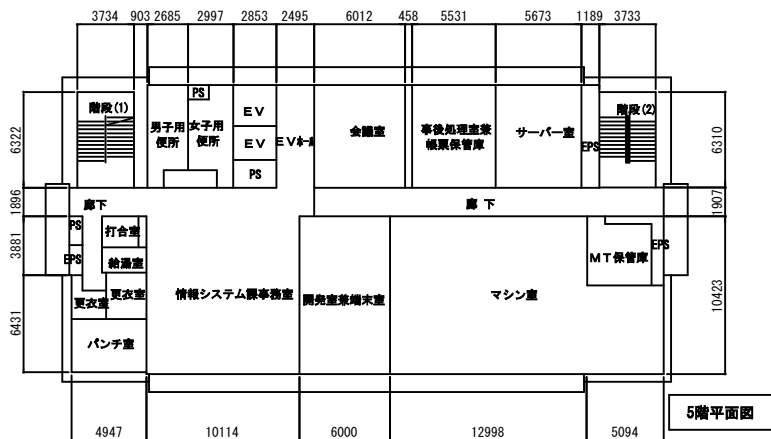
3734 903 2685 2997 2853 2495 6012 458 5531 5673 1189 3733

階段(1)
PS
男子用便所
女子用便所
EV
EV
EVホール
PS
会議室
事後処理室兼帳票保管庫
サーバー室
EPS
階段(2)

6322
6310
1896
1907
3881
6431
10423

廊下
廊 下
PS
打合室
EPS
給湯室
更衣室
更衣室
パンチ室
情報システム課事務室
開発室兼端末室
マシン室
MT保管庫
EPS

4947 10114 6000 12998 5094

5階平面図